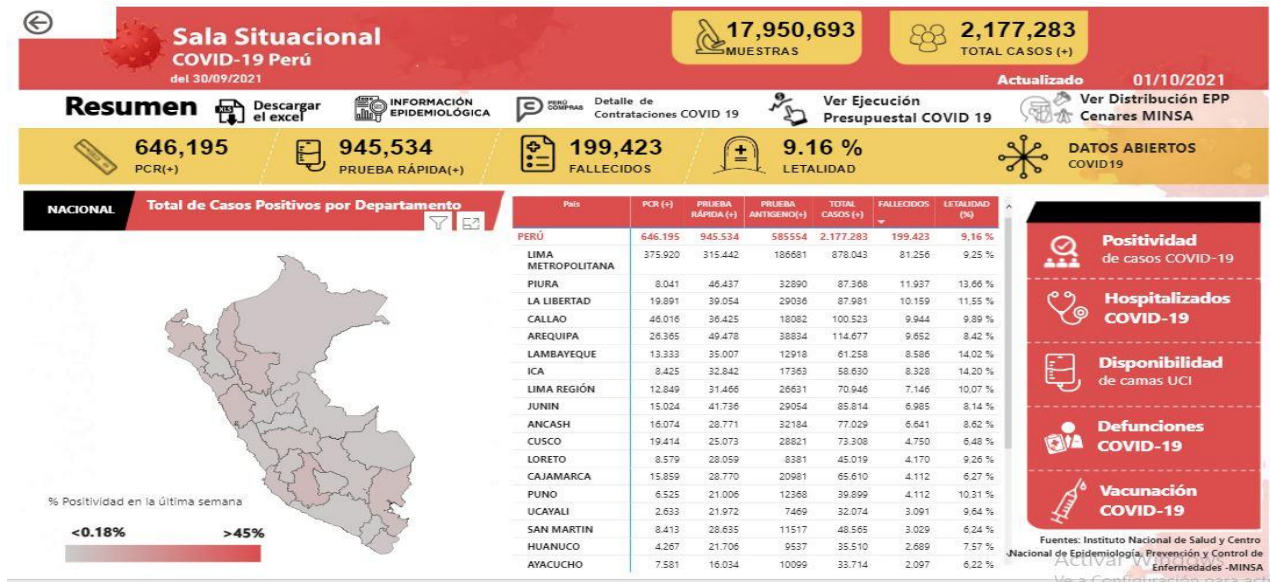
Sala Situacional
COVID-19 Perú
del 30/09/2021

17,950,693
MUESTRAS

2,177,283
TOTAL CASOS (+)

Actualizado 01/10/2021

Resumen

Descargar el excel

INFORMACIÓN EPIDEMIOLÓGICA

PERÚ COMPRAS Detalle de Contrataciones COVID 19

Ver Ejecución Presupuestal COVID 19

Ver Distribución EPP Cenares MINSA

646,195
PCR(+)

945,534
PRUEBA RÁPIDA(+)

199,423
FALLECIDOS

9.16 %
LETALIDAD

DATOS ABIERTOS
COVID19

NACIONAL

Total de Casos Positivos por Departamento

% Positividad en la última semana

<0.18% >45%

| País | PCR (+) | PRUEBA RÁPIDA (+) | PRUEBA ANTIGENO(+) | TOTAL CASOS (+) | FALLECIDOS | LETALIDAD (%) |
|---|---|---|---|---|---|---|
| PERÚ | 646.195 | 945.534 | 585554 | 2.177.283 | 199.423 | 9,16 % |
| LIMA METROPOLITANA | 375.920 | 315.442 | 186681 | 878.043 | 81.256 | 9,25 % |
| PIURA | 8.041 | 46.437 | 32890 | 87.368 | 11.937 | 13,66 % |
| LA LIBERTAD | 19.891 | 39.054 | 29036 | 87.981 | 10.159 | 11,55 % |
| CALLAO | 46.016 | 36.425 | 18082 | 100.523 | 9.944 | 9,89 % |
| AREQUIPA | 26.365 | 49.478 | 38834 | 114.677 | 9.652 | 8,42 % |
| LAMBAYEQUE | 13.333 | 35.007 | 12918 | 61.258 | 8.586 | 14,02 % |
| ICA | 8.425 | 32.842 | 17363 | 58.630 | 8.328 | 14,20 % |
| LIMA REGIÓN | 12.849 | 31.466 | 26631 | 70.946 | 7.146 | 10,07 % |
| JUNIN | 15.024 | 41.736 | 29054 | 85.814 | 6.985 | 8,14 % |
| ANCASH | 16.074 | 28.771 | 32184 | 77.029 | 6.641 | 8,62 % |
| CUSCO | 19.414 | 25.073 | 28821 | 73.308 | 4.750 | 6,48 % |
| LORETO | 8.579 | 28.059 | 8381 | 45.019 | 4.170 | 9,26 % |
| CAJAMARCA | 15.859 | 28.770 | 20981 | 65.610 | 4.112 | 6,27 % |
| PUNO | 6.525 | 21.006 | 12368 | 39.899 | 4.112 | 10,31 % |
| UCAYALI | 2.633 | 21.972 | 7469 | 32.074 | 3.091 | 9,64 % |
| SAN MARTIN | 8.413 | 28.635 | 11517 | 48.565 | 3.029 | 6,24 % |
| HUANUCO | 4.267 | 21.706 | 9537 | 35.510 | 2.689 | 7,57 % |
| AYACUCHO | 7.581 | 16.034 | 10099 | 33.714 | 2.097 | 6,22 % |

Positividad
de casos COVID-19

Hospitalizados
COVID-19

Disponibilidad
de camas UCI

Defunciones
COVID-19

Vacunación
COVID-19

Fuentes: Instituto Nacional de Salud y Centro Nacional de Epidemiología, Prevención y Control de Enfermedades -MINSA

Activar Windows
Ve a Configuración para act